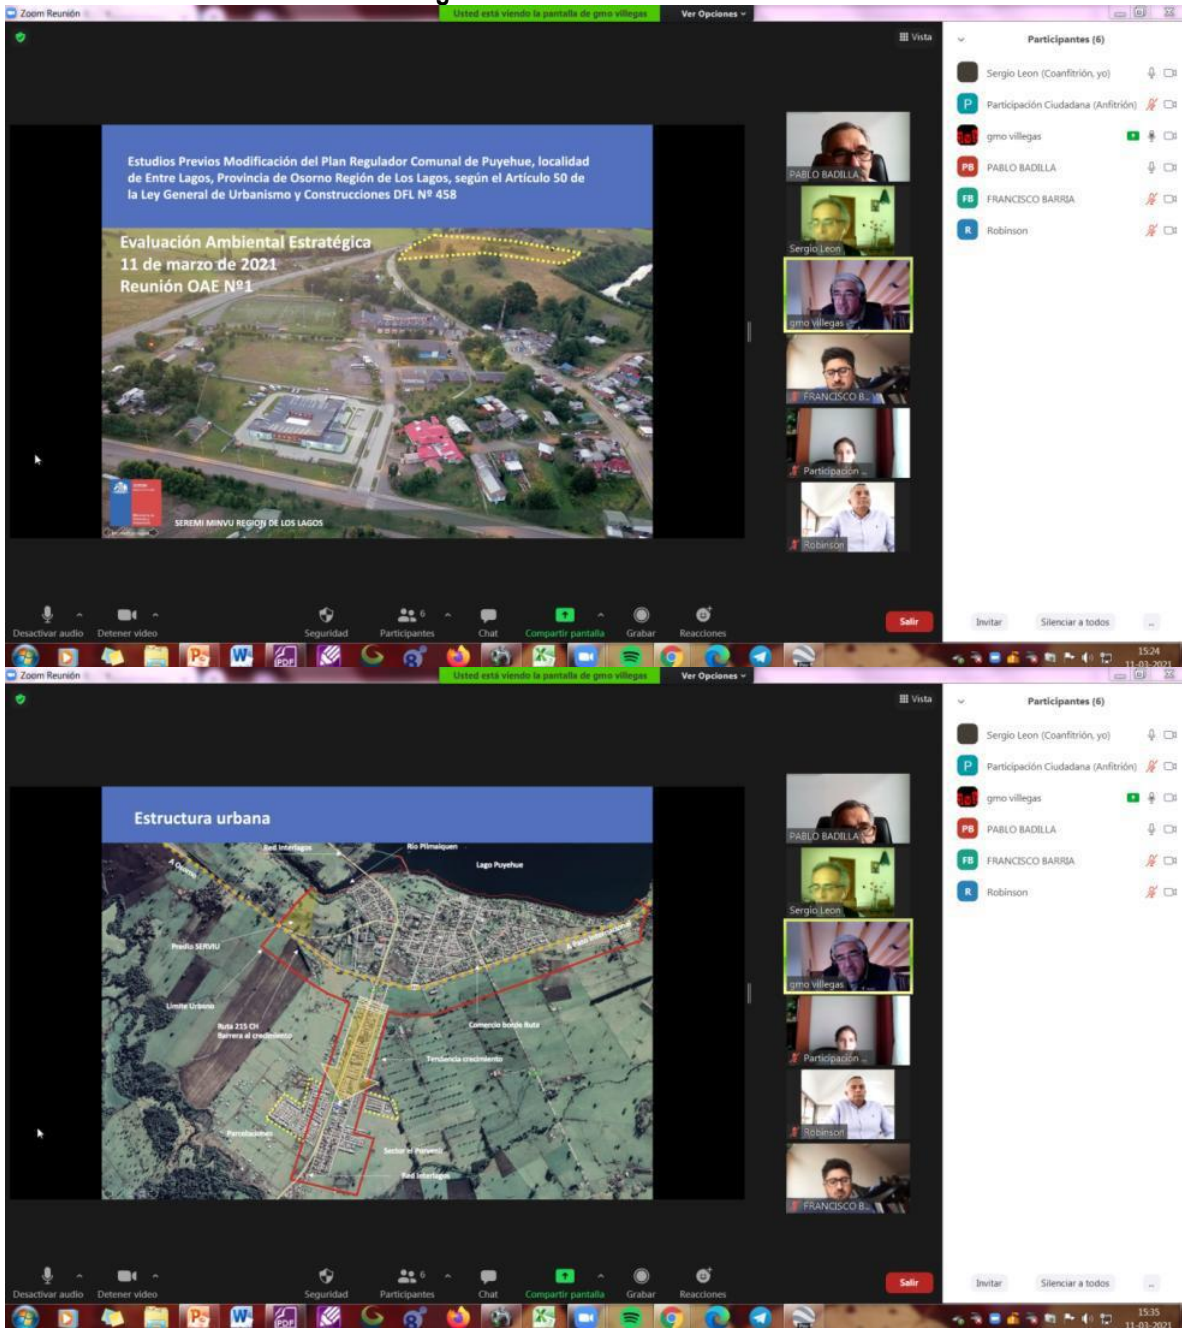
Zoom Reunión
Usted está viendo la pantalla de gmo villegas
Ver Opciones
Vista

Estudios Previos Modificación del Plan Regulador Comunal de Puyehue, localidad de Entre Lagos, Provincia de Osorno Región de Los Lagos, según el Artículo 50 de la Ley General de Urbanismo y Construcciones DFL Nº 458

Evaluación Ambiental Estratégica
11 de marzo de 2021
Reunión OAE Nº1

SEREMI MINVU REGION DE LOS LAGOS

PABLO BADILLA
Sergio Leon
gmo villegas
FRANCISCO B...
Participación ...
Robinson

Participantes (6)
Sergio Leon (Coanfitrión, yo)
Participación Ciudadana (Anfitrión)
gmo villegas
PABLO BADILLA
FRANCISCO BARRIA
Robinson

Desactivar audio
Detener video
Seguridad
Participantes 6
Chat
Compartir pantalla
Grabar
Reacciones
Salir
Invitar
Silenciar a todos

15:24
11-03-2021

Zoom Reunión
Usted está viendo la pantalla de gmo villegas
Ver Opciones
Vista

Estructura urbana
Red Interlagos
Río Pilmaiquen
Lago Puyehue
A Osorno
A Paso Internacional
Predio SERVIU
Límite Urbano
Ruta 215 CH
Barrera al crecimiento
Comercio borde Ruta
Tendencia crecimiento
Parcelaciones
Sector el Porvenir
Red Interlagos

PABLO BADILLA
Sergio Leon
gmo villegas
Participación ...
Robinson
FRANCISCO B...

Participantes (6)
Sergio Leon (Coanfitrión, yo)
Participación Ciudadana (Anfitrión)
gmo villegas
PABLO BADILLA
FRANCISCO BARRIA
Robinson

Desactivar audio
Detener video
Seguridad
Participantes 6
Chat
Compartir pantalla
Grabar
Reacciones
Salir
Invitar
Silenciar a todos

15:35
11-03-2021